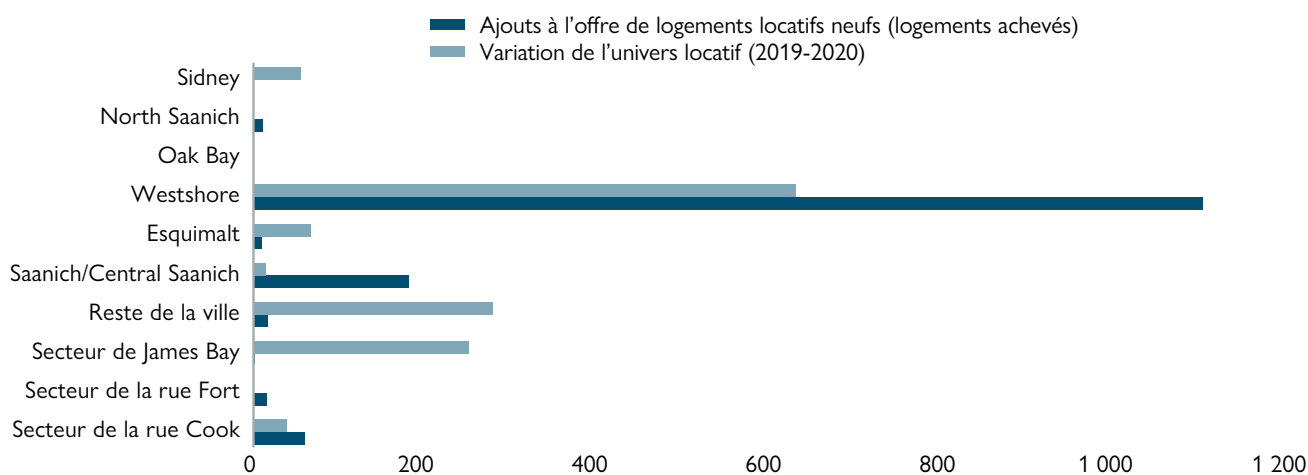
Ajouts à l'offre de logements locatifs neufs (logements achevés)
Variation de l'univers locatif (2019-2020)

Sidney
North Saanich
Oak Bay
Westshore
Esquimalt
Saanich/Central Saanich
Reste de la ville
Secteur de James Bay
Secteur de la rue Fort
Secteur de la rue Cook

0
200
400
600
800
1 000
1 200